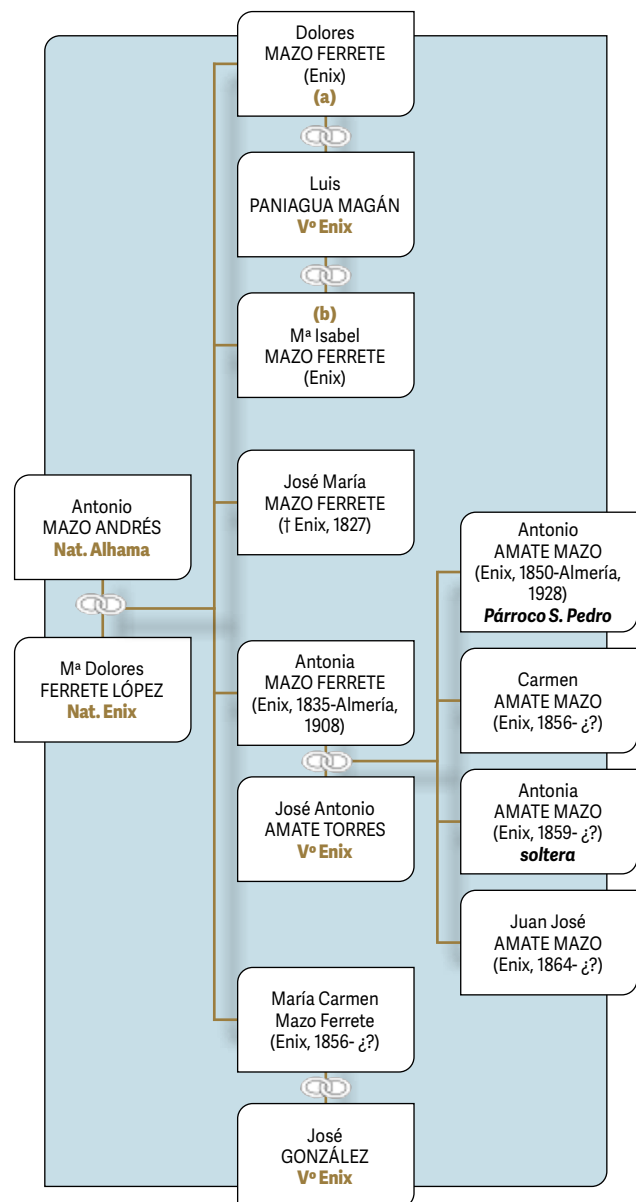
Dolores
MAZO FERRETE
(Enix)
(a)

Luis
PANIAGUA MAGÁN
Vº Enix

(b)
Mª Isabel
MAZO FERRETE
(Enix)

José María
MAZO FERRETE
(† Enix, 1827)

Antonio
MAZO ANDRÉS
Nat. Alhama

Mª Dolores
FERRETE LÓPEZ
Nat. Enix

Antonio
AMATE MAZO
(Enix, 1850-Almería, 1928)
Párroco S. Pedro

Antonia
MAZO FERRETE
(Enix, 1835-Almería, 1908)

Carmen
AMATE MAZO
(Enix, 1856- ¿?)

José Antonio
AMATE TORRES
Vº Enix

Antonia
AMATE MAZO
(Enix, 1859- ¿?)
soltera

Juan José
AMATE MAZO
(Enix, 1864- ¿?)

María Carmen
Mazo Ferrete
(Enix, 1856- ¿?)

José
GONZÁLEZ
Vº Enix